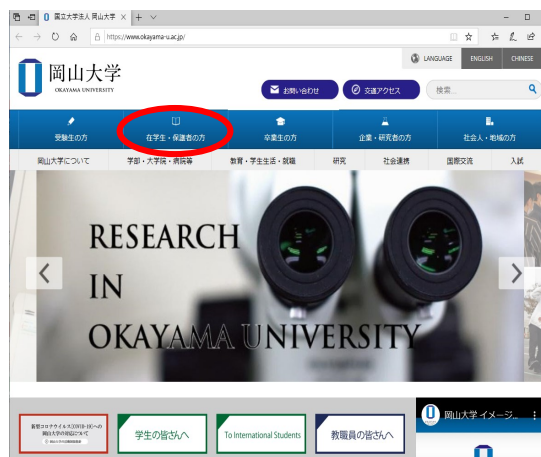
国立大学法人 岡山大学 × + ∨

https://www.okayama-u.ac.jp/

岡山大学
OKAYAMA UNIVERSITY

LANGUAGE ENGLISH CHINESE

お問い合わせ 交通アクセス 検索...

受験生の方 在学生・保護者の方 卒業生の方 企業・研究者の方 社会人・地域の方

岡山大学について 学部・大学院・病院等 教育・学生生活・就職 研究 社会連携 国際交流 入試

RESEARCH IN OKAYAMA UNIVERSITY

新型コロナウイルス(COVID-19)への岡山大学の対応について

学生の皆さんへ

To International Students

教職員の皆さんへ

岡山大学 イメージ...